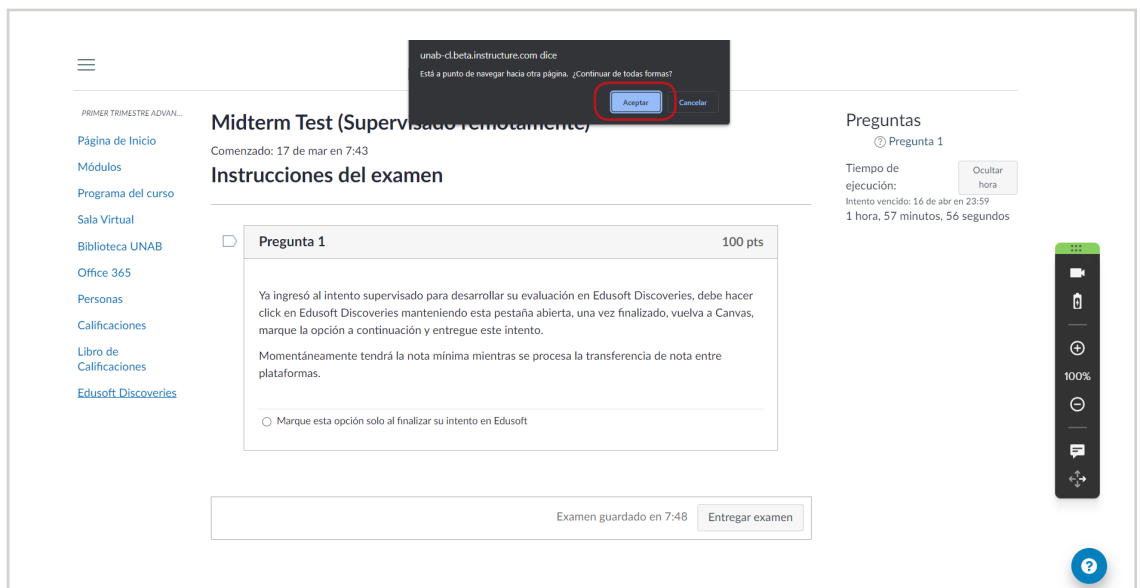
unab-cl.beta.instructure.com dice

Está a punto de navegar hacia otra página. ¿Continuar de todas formas?

Aceptar Cancelar

PRIMER TRIMESTRE ADVAN...

Página de Inicio
Módulos
Programa del curso
Sala Virtual
Biblioteca UNAB
Office 365
Personas
Calificaciones
Libro de Calificaciones
Edusoft Discoveries

Midterm Test (Supervisado remotamente)

Comenzado: 17 de mar en 7:43

Instrucciones del examen

Pregunta 1 100 pts

Ya ingresó al intento supervisado para desarrollar su evaluación en Edusoft Discoveries, debe hacer click en Edusoft Discoveries manteniendo esta pestaña abierta, una vez finalizado, vuelva a Canvas, marque la opción a continuación y entregue este intento.

Momentáneamente tendrá la nota mínima mientras se procesa la transferencia de nota entre plataformas.

Marque esta opción solo al finalizar su intento en Edusoft

Examen guardado en 7:48 Entregar examen

Preguntas

Pregunta 1

Tiempo de ejecución:

Ocultar hora

Intento vencido: 16 de abr en 23:59

1 hora, 57 minutos, 56 segundos

100%